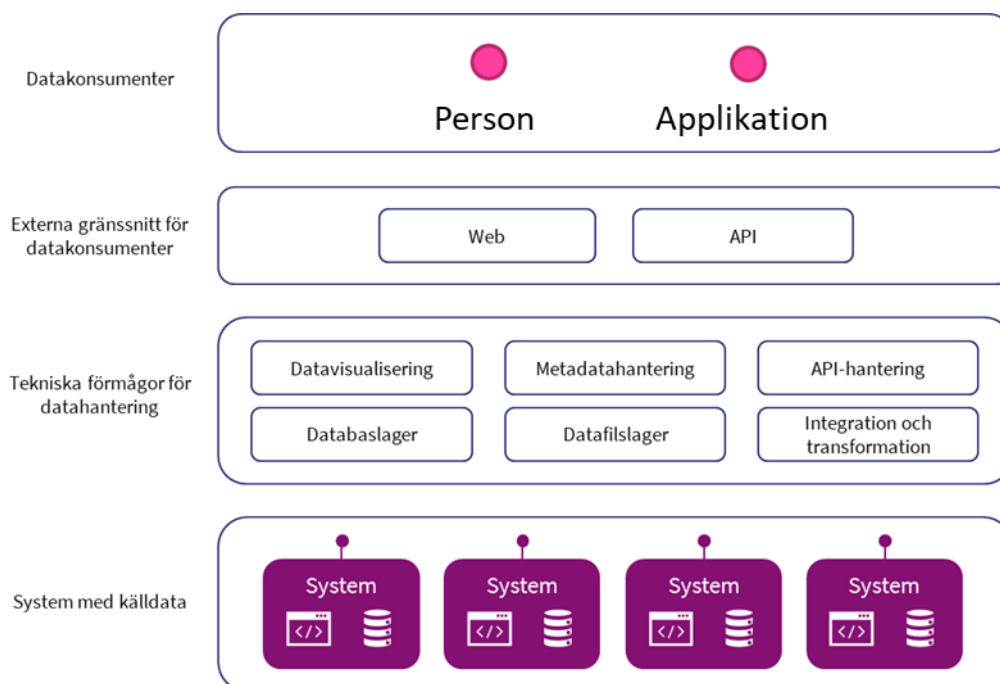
Datakonsumenter

Person

Applikation

Externa gränssnitt för datakonsumenter

Web

API

Tekniska förmågor för datahantering

Datavisualisering

Metadatahantering

API-hantering

Databaslager

Datafilslager

Integration och transformation

System med källdata

System

System

System

System